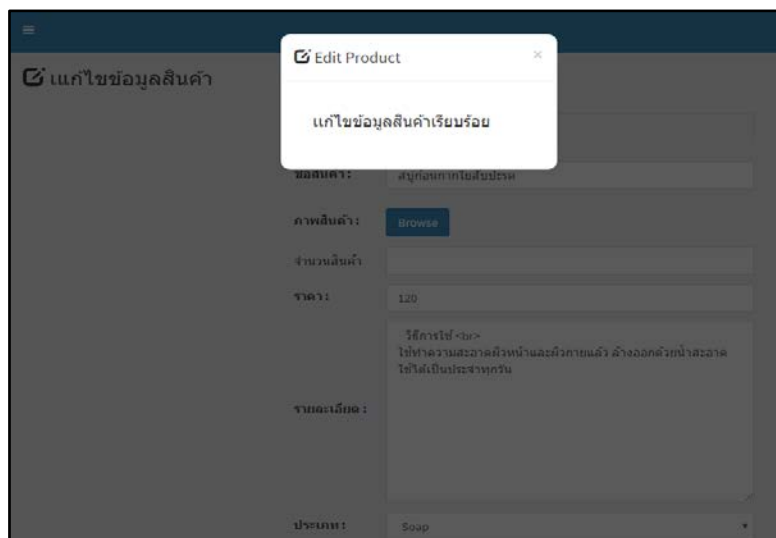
แก้ไขข้อมูลสินค้า

Edit Product

×

แก้ไขข้อมูลสินค้าเรียบร้อย

ชื่อสินค้า: สบู่ก้อนกากใยสับปะรด

ภาพสินค้า: Browse

จำนวนสินค้า

ราคา: 120

รายละเอียด: วิธีการใช้ <br> ใช้ทำความสะอาดผิวหน้าและผิวกายแล้ว ล้างออกด้วยน้ำสะอาด ใช้ได้เป็นประจำทุกวัน

ประเภท: Soap